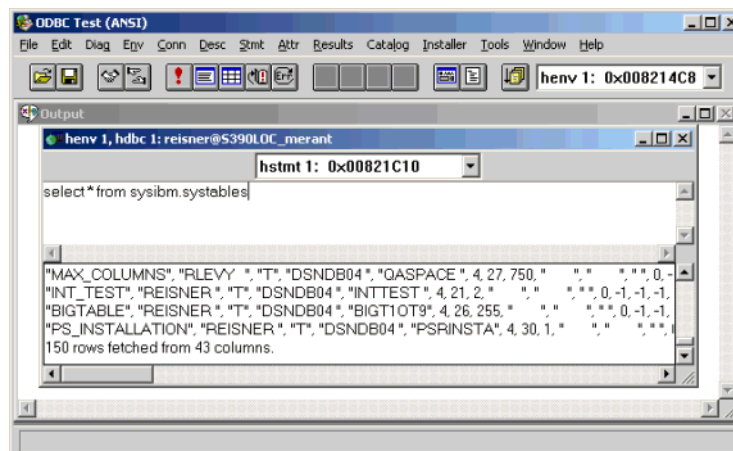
ODBC Test (ANSI)

File Edit Diag Env Conn Desc Stmt Attr Results Catalog Installer Tools Window Help

henv 1: 0x008214C8

Output

henv 1, hdbc 1: reisner@S390LOC_merant

hstmt 1: 0x00821C10

select * from sysibm.systables

"MAX_COLUMNS", "RLEVY ", "T", "DSNDB04 ", "QASPACE ", 4, 27, 750, " ", " ", " ", 0, -
"INT_TEST", "REISNER ", "T", "DSNDB04 ", "INTTEST ", 4, 21, 2, " ", " ", " ", 0, -1, -1, -1,
"BIGTABLE", "REISNER ", "T", "DSNDB04 ", "BIGT1OT9", 4, 26, 255, " ", " ", " ", 0, -1, -1,
"PS_INSTALLATION", "REISNER ", "T", "DSNDB04 ", "PSRINSTA", 4, 30, 1, " ", " ", " ",
150 rows fetched from 43 columns.